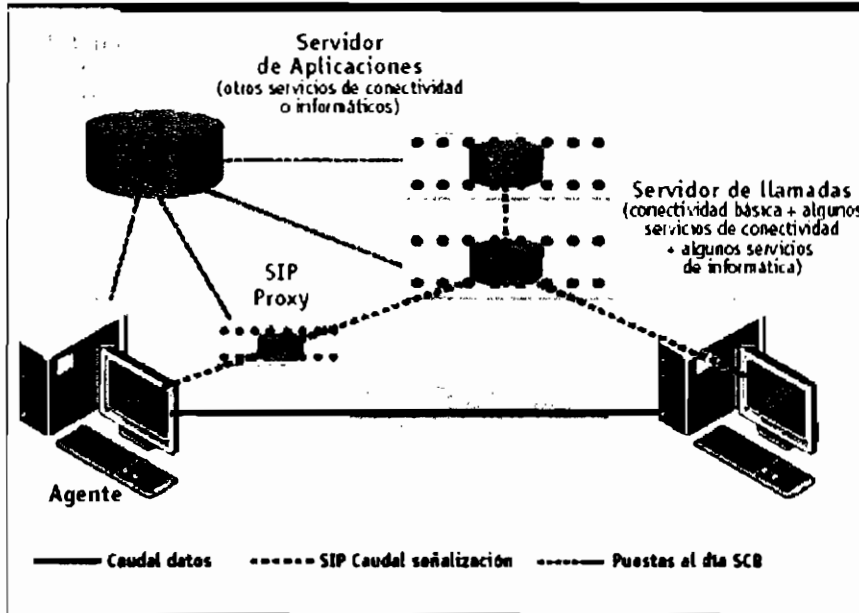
Servidor de Aplicaciones (otros servicios de conectividad o informáticos)

Servidor de llamadas (conectividad básica + algunos servicios de conectividad + algunos servicios de informática)

SIP Proxy

Agente

Caudal datos SIP Caudal señalización Puestas al día SCB